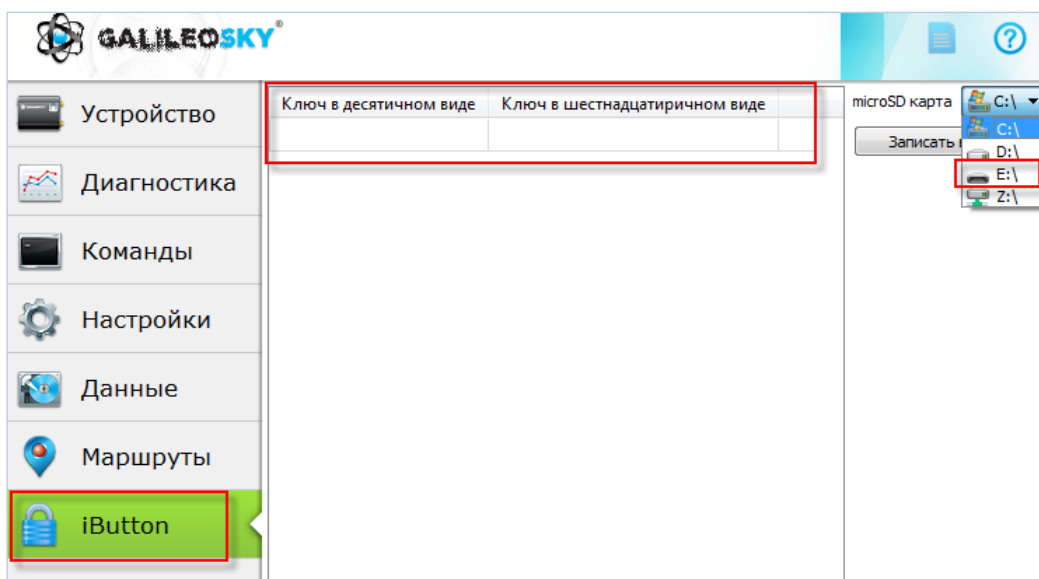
GALILEOSKY®

Устройство

Диагностика

Команды

Настройки

Данные

Маршруты

iButton

| Ключ в десятичном виде | Ключ в шестнадцатиричном виде |
|---|---|
| | |

microSD карта C:\

C:\
D:\
E:\
Z:\

Записать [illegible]